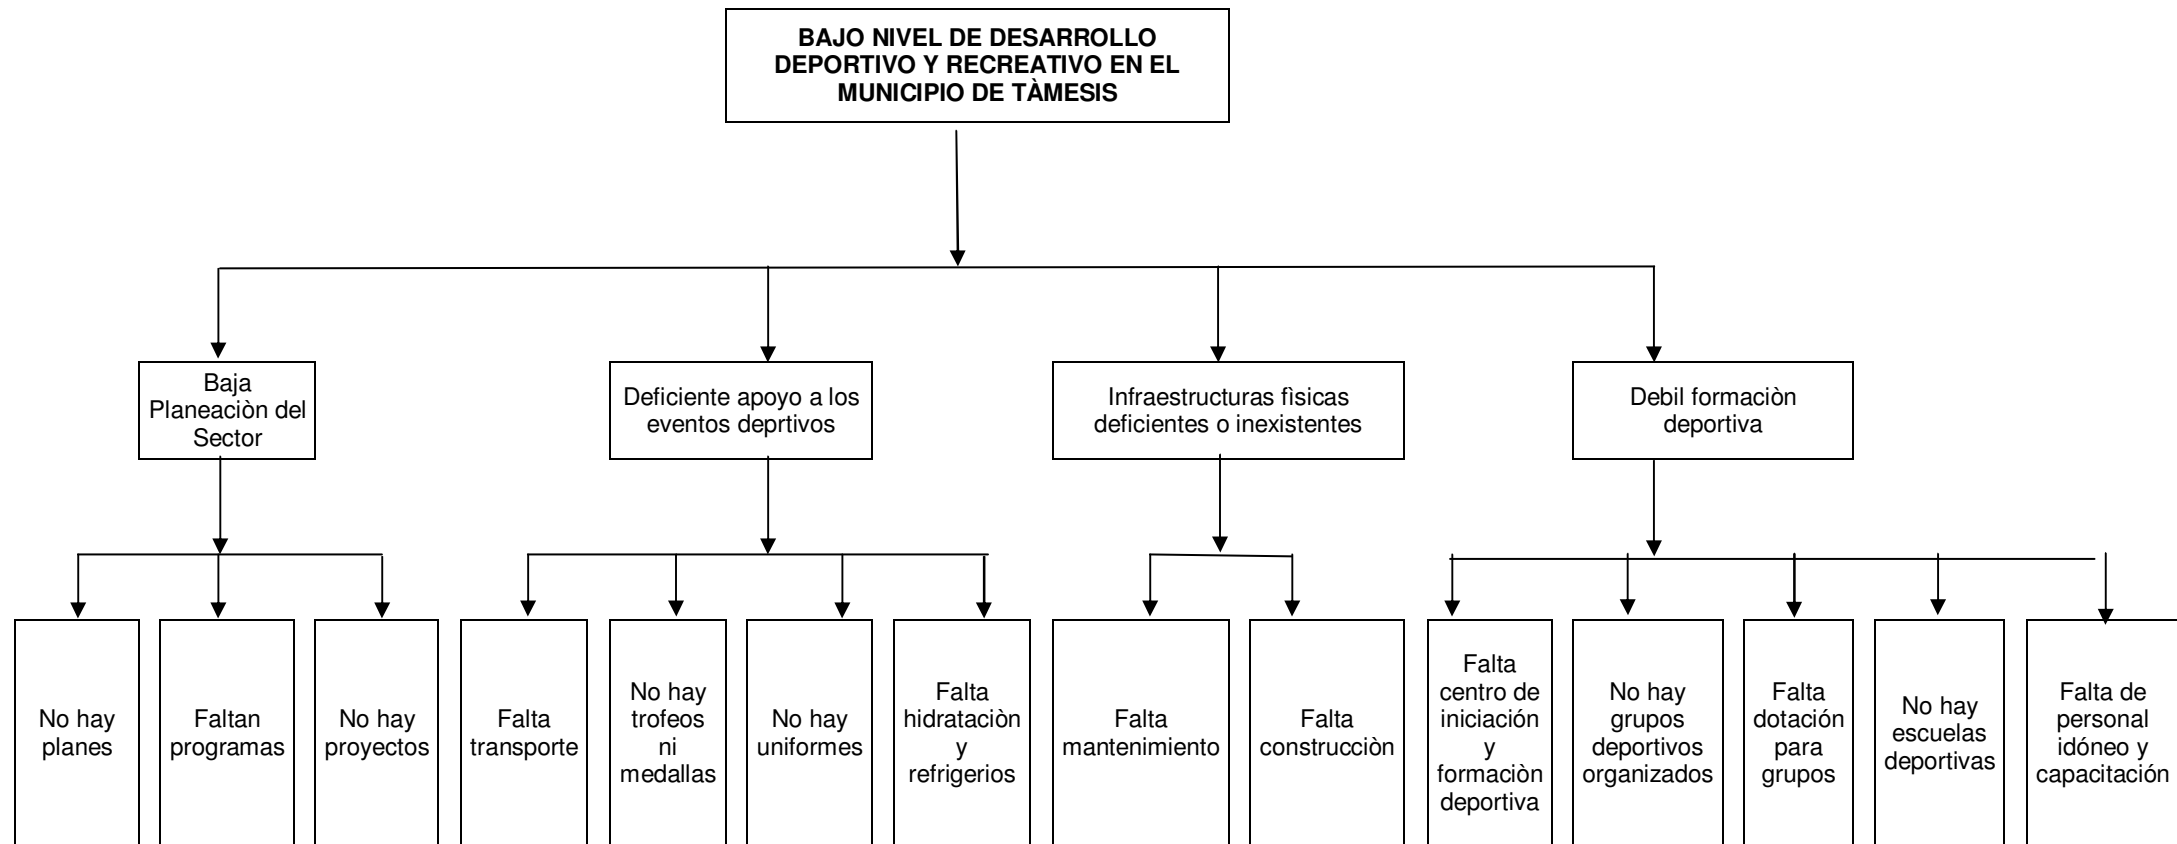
BAJO NIVEL DE DESARROLLO DEPORTIVO Y RECREATIVO EN EL MUNICIPIO DE TÀMESIS

Baja Planeaciòn del Sector

Deficiente apoyo a los eventos deprtivos

Infraestructuras fìsicas deficientes o inexistentes

Debil formaciòn deportiva

No hay planes

Faltan programas

No hay proyectos

Falta transporte

No hay trofeos ni medallas

No hay uniformes

Falta hidrataciòn y refrigerios

Falta mantenimiento

Falta construcciòn

Falta centro de iniciación y formaciòn deportiva

No hay grupos deportivos organizados

Falta dotación para grupos

No hay escuelas deportivas

Falta de personal idóneo y capacitación